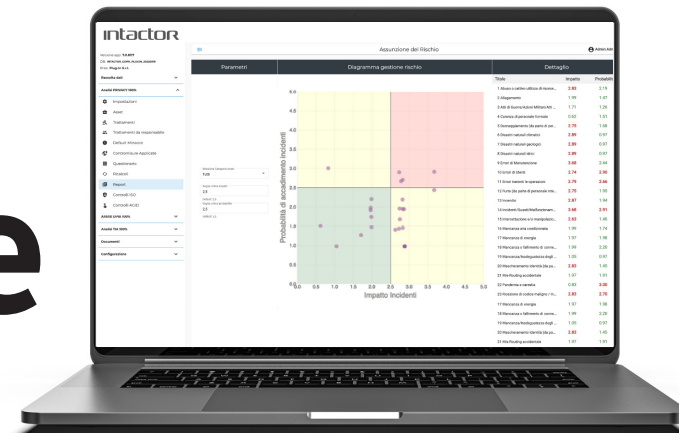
intactor

Versione app: 1.0.BETA
Cliente: Plugin S.r.l.

Raccolta dati
Analisi PRIVACY 100%
Impostazioni
Asset
Trattamenti
Trattamenti da responsabile
Default Misure
Contromisure Applicate
Questionario
Rischi
Report
Controlli ISO
Controlli AGID
Analisi GPM 100%
Analisi TIA 100%
Documenti
Configurazione

Assunzione del Rischio
Admin

Parametri
Diagramma gestione rischio
Dettaglio

TUR
2.5
2.5

Probabilità di accadimento incidenti
Impatto Incidenti

| Titolo | Impatto | Probabilità |
|---|---|---|
| 1 Abuso o cattivo utilizzo di risorse... | 3.83 | 2.19 |
| 2 Allagamento | 1.19 | 1.67 |
| 3 Atti di Guerra/Azioni Militari/Atti... | 1.71 | 1.26 |
| 4 Carenza di personale formato | 0.62 | 1.51 |
| 5 Danneggiamento (da parte di per... | 2.75 | 1.58 |
| 6 Disastri naturali climatici | 2.89 | 0.97 |
| 7 Disastri naturali geologici | 2.89 | 0.97 |
| 8 Disastri naturali idrici | 2.89 | 0.97 |
| 9 Errori di Manutenzione | 3.68 | 2.44 |
| 10 Errori di Utenti | 2.74 | 2.90 |
| 11 Errori trasmiti le operazioni | 2.79 | 2.56 |
| 12 Furto (da parte di personale inte... | 2.75 | 1.95 |
| 13 Incendio | 2.87 | 1.94 |
| 14 Incidenti Guasti/Malfunzionam... | 3.48 | 2.51 |
| 15 Intercettazione e/o manipolazio... | 2.83 | 1.46 |
| 16 Mancanza una conformità | 1.99 | 1.74 |
| 17 Mancanza di energia | 1.97 | 1.58 |
| 18 Mancanza o fallimento di comm... | 1.99 | 2.25 |
| 19 Mancanza/Inadeguatezza degli ... | 1.35 | 0.97 |
| 20 Mascheramento identità (da pa... | 2.83 | 1.45 |
| 21 Malfunzionamento accidentale | 1.97 | 1.61 |
| 22 Pandemia o carestia | 0.92 | 3.00 |
| 23 Violazione di codice maligno / in... | 2.83 | 2.70 |
| 17 Mancanza di energia | 1.97 | 1.58 |
| 18 Mancanza o fallimento di comm... | 1.99 | 2.25 |
| 19 Mancanza/Inadeguatezza degli ... | 1.35 | 0.97 |
| 20 Mascheramento identità (da pa... | 2.83 | 1.45 |
| 21 Malfunzionamento accidentale | 1.97 | 1.61 |